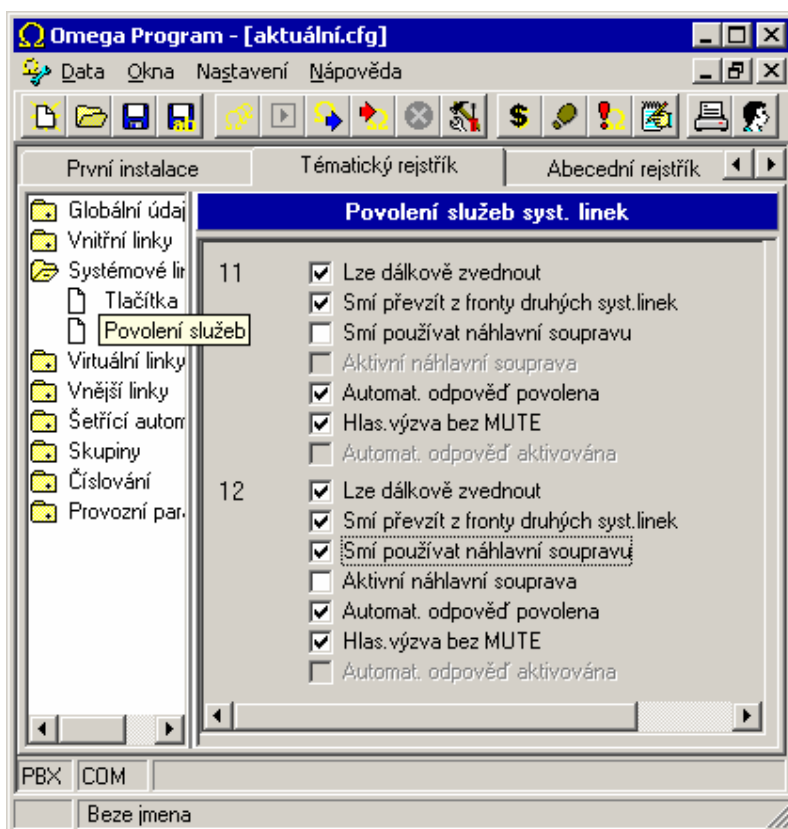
Omega Program - [aktuální.cfg]

Data Okna Nastavení Nápověda

$

První instalace | Tématický rejstřík | Abecední rejstřík

Globální údaj
Vnitřní linky
Systémové lir
Tlačítka
Povolení služeb
Virtuální linky
Vnější linky
Šetřící autom
Skupiny
Číslování
Provozní par.

Povolení služeb syst. linek

11
Lze dálkově zvednout
Smí převzít z fronty druhých syst.linek
Smí používat náhlavní soupravu
Aktivní náhlavní souprava
Automat. odpověď povolena
Hlas.výzva bez MUTE
Automat. odpověď aktivována

12
Lze dálkově zvednout
Smí převzít z fronty druhých syst.linek
Smí používat náhlavní soupravu
Aktivní náhlavní souprava
Automat. odpověď povolena
Hlas.výzva bez MUTE
Automat. odpověď aktivována

PBX COM
Beze jmena